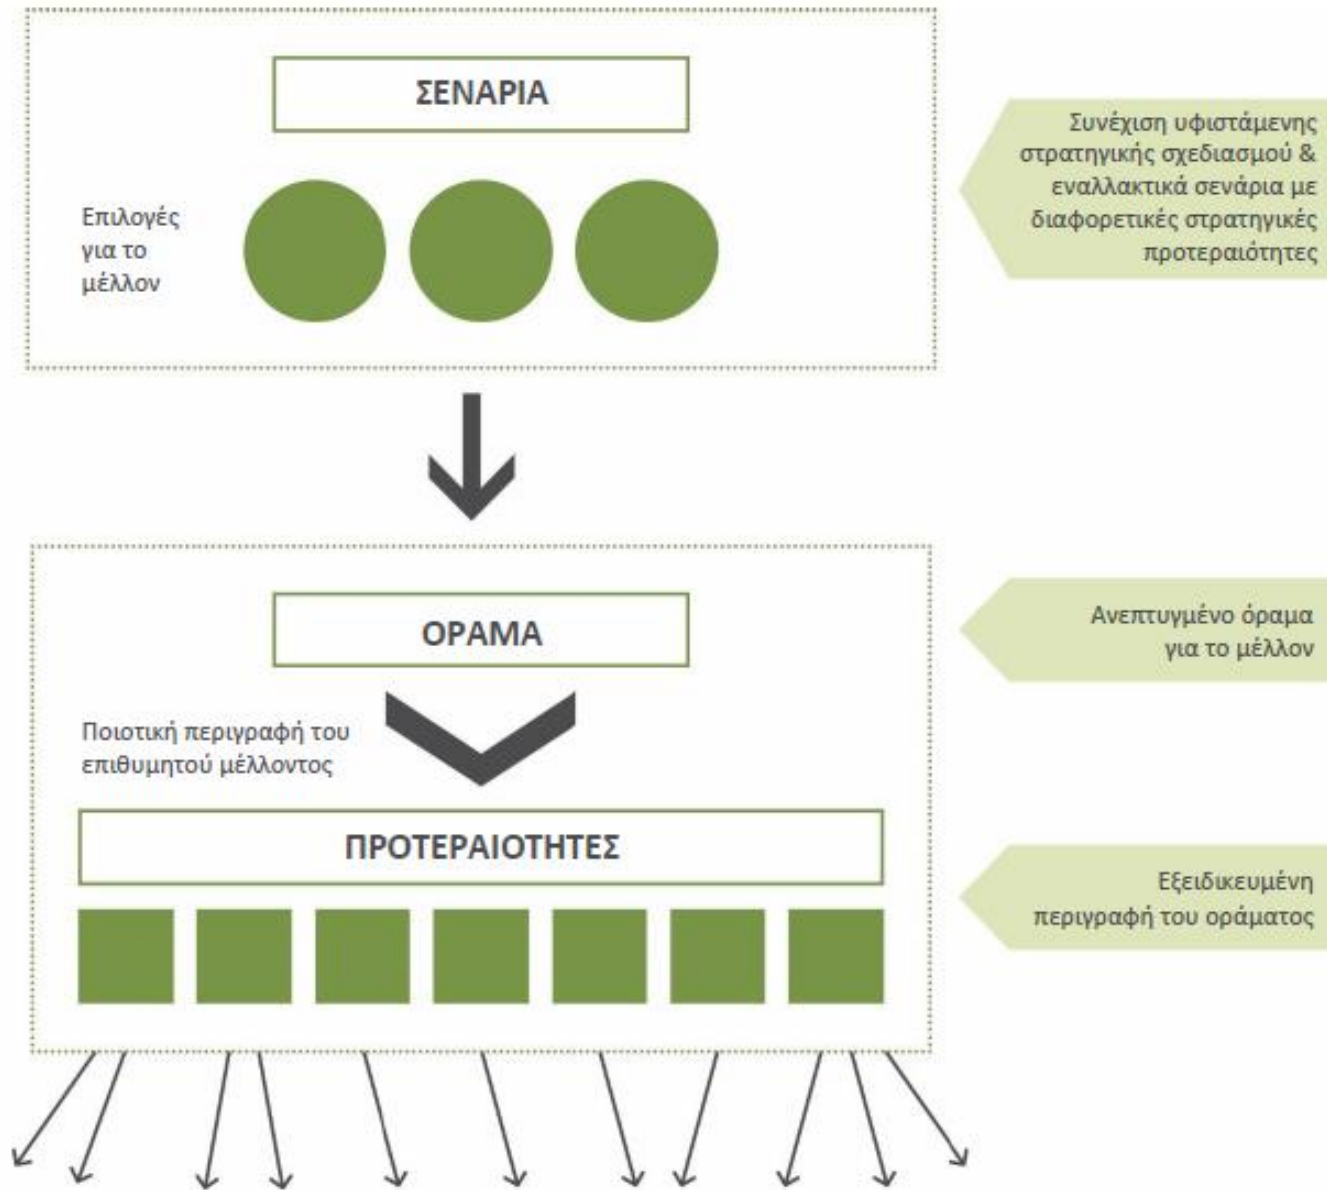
ΣΕΝΑΡΙΑ

Επιλογές για το μέλλον

Συνέχιση υφιστάμενης στρατηγικής σχεδιασμού & εναλλακτικά σενάρια με διαφορετικές στρατηγικές προτεραιότητες

ΟΡΑΜΑ

Ανεπτυγμένο όραμα για το μέλλον

Ποιοτική περιγραφή του επιθυμητού μέλλοντος

ΠΡΟΤΕΡΑΙΟΤΗΤΕΣ

Εξειδικευμένη περιγραφή του οράματος